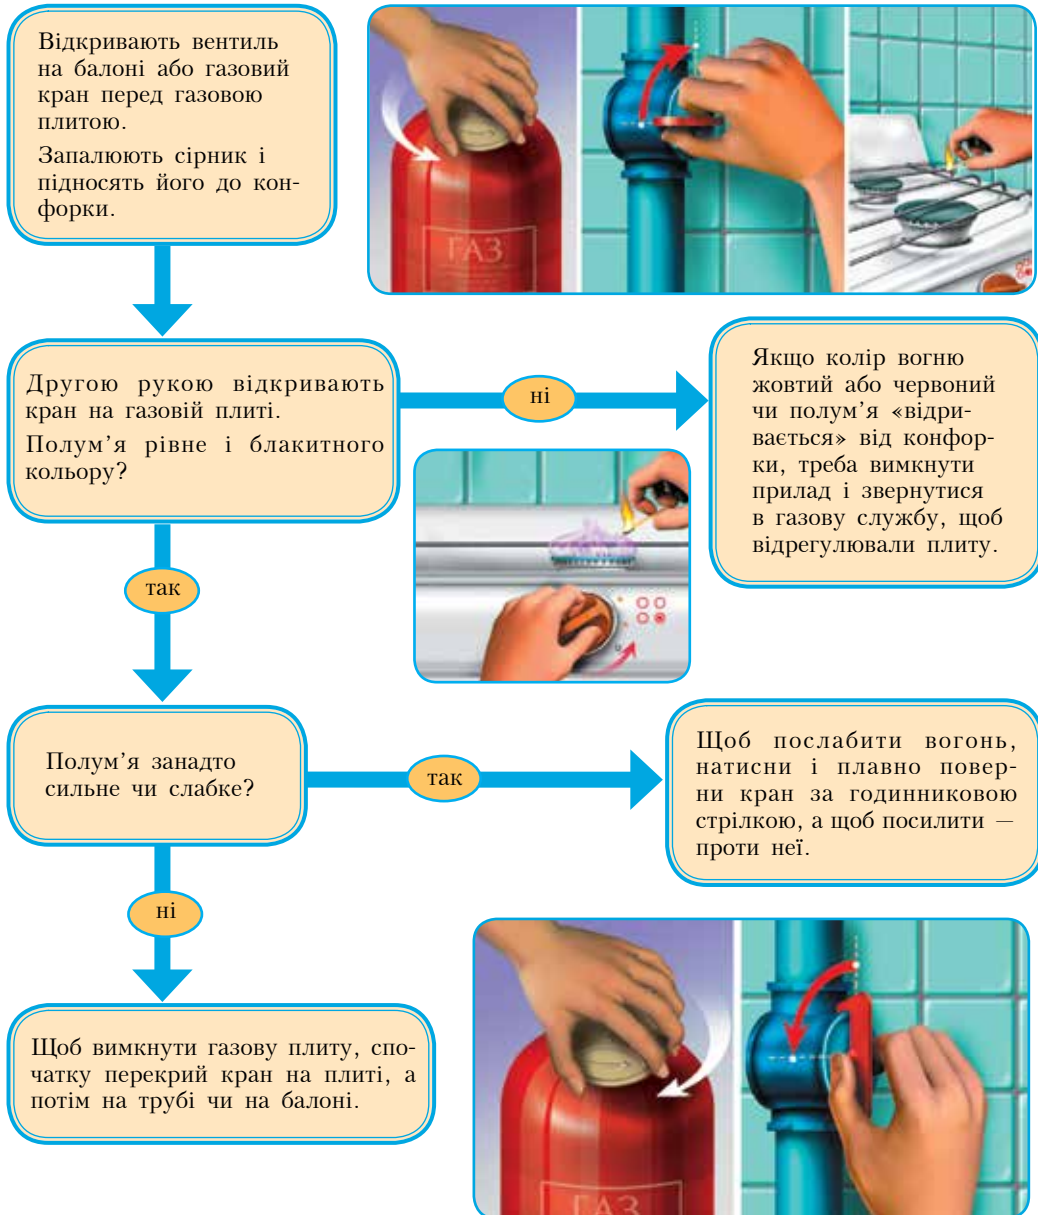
Відкривають вентиль на балоні або газовий кран перед газовою плитою.

Запалюють сірник і підносять його до конфорки.

ГАЗ

Другою рукою відкривають кран на газовій плиті.

Полум'я рівне і блакитного кольору?

ні

Якщо колір вогню жовтий або червоний чи полум'я «відривається» від конфорки, треба вимкнути прилад і звернутися в газову службу, щоб відрегулювали плиту.

так

Полум'я занадто сильне чи слабке?

так

Щоб послабити вогонь, натисни і плавно поверни кран за годинниковою стрілкою, а щоб посилити — проти неї.

ні

Щоб вимкнути газову плиту, спочатку перекрий кран на плиті, а потім на трубі чи на балоні.

ГАЗ